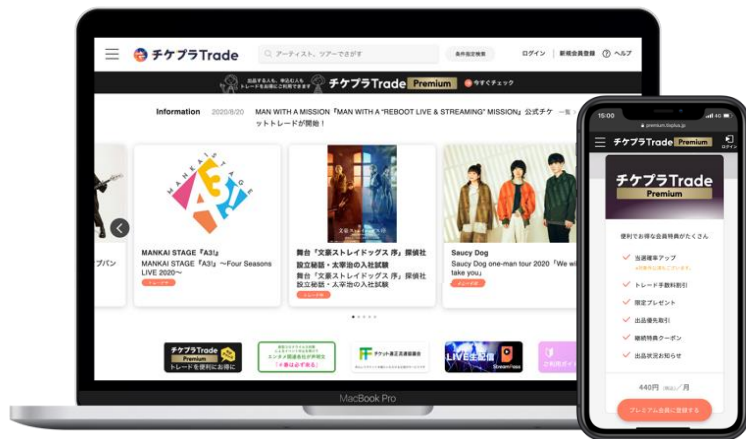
チケプラTrade

アーティスト、ツアーでさがす

条件指定検索

ログイン　新規会員登録　ヘルプ

チケプラTrade Premium　今すぐチェック

Information　2020/8/20　MAN WITH A MISSION『MAN WITH A "REBOOT LIVE & STREAMING" MISSION』公式チケットトレードが開始！

一覧

MANKAI STAGE

MANKAI STAGE『A3!』

MANKAI STAGE『A3!』～Four Seasons LIVE 2020～

舞台『文豪ストレイドッグス 序』探偵社設立秘話・太宰治の入社試験

舞台『文豪ストレイドッグス 序』探偵社設立秘話・太宰治の入社試験

Saucy Dog

Saucy Dog one-man tour 2020「We will take you」

チケプラTrade Premium　トレードを便利にお得に

チケット真正流通機構

LIVE生配信

MacBook Pro

15:00

premium.tixplus.jp

チケプラTrade Premium

ログイン

チケプラTrade Premium

便利でお得な会員特典がたくさん

当選確率アップ

トレード手数料割引

限定プレゼント

出品優先取引

継続特典クーポン

出品状況お知らせ

440円（税込）／月

プレミアム会員に登録する